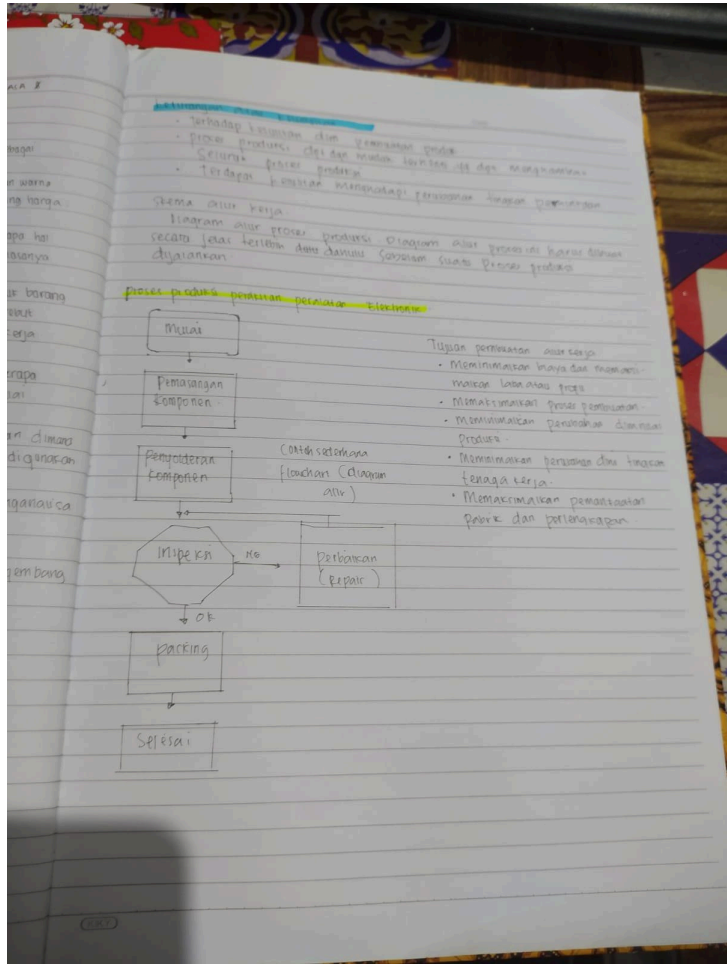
Kelebihan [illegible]
• Terhadap kesulitan dan kemudahan produk
• Proses produksi diatur dan mudah terkini dan menghasilkan
  Seluruh proses produksi
• Terdapat kesulitan mendapat persetujuan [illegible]

Skema alur kerja
Diagram alur proses produksi Diagram alur proses ini harus dibuat secara jelas terlebih dahulu sebelum sebuah suatu proses produksi dijalankan.

Proses produksi perakitan peralatan elektronik

Mulai

Pemasangan komponen

Penyolderan komponen

Contoh sederhana flowchart (diagram alir)

Inspeksi

No

Perbaikan (repair)

OK

packing

Selesai

Tujuan pembuatan alur kerja:
• Meminimalkan biaya dan memaksimalkan laba atau profit
• Memaksimalkan proses pembuatan
• Meminimalkan perubahan dan nilai produk
• Meminimalkan perubahan dan tingkat tenaga kerja
• Memaksimalkan pemanfaatan pabrik dan perlengkapan

ALA 8
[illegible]ggai
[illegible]n warna
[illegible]ng harga
apa hal
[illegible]asanya
ar barang
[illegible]but
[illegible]erja
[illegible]rapa
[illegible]lai
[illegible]n dimana
digunakan
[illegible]ganalisa
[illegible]embang